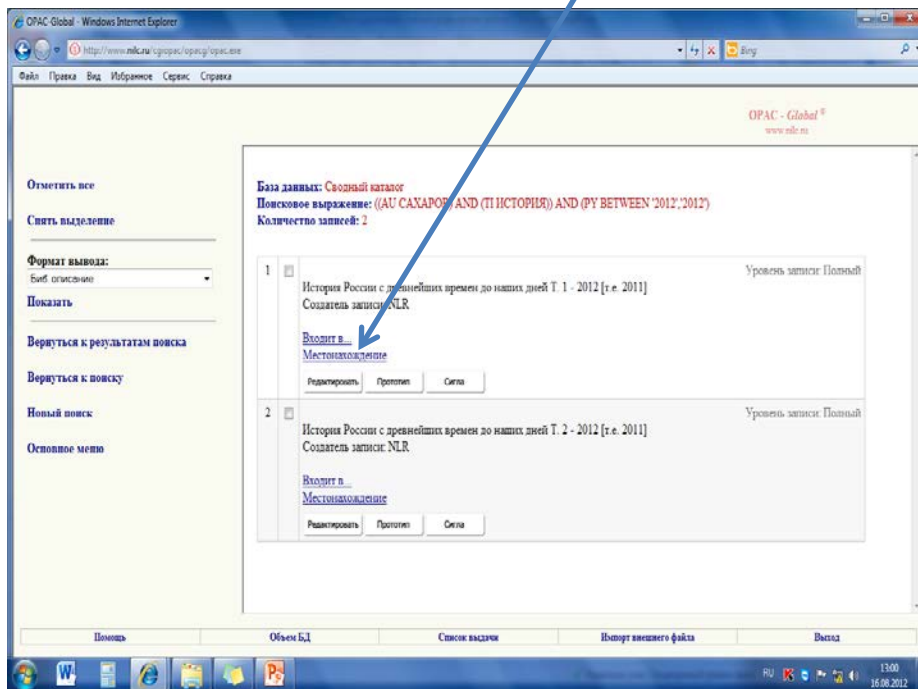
OPAC-Global - Windows Internet Explorer

http://www.nlr.ru/cgiopac/opacg/opac.exe

Bing

Файл Правка Вид Избранное Сервис Справка

OPAC - Global ®
www.nlr.ru

Отметить все

Снять выделение

Формат вывода:
Биб описание

Показать

Вернуться к результатам поиска

Вернуться к поиску

Новый поиск

Основное меню

База данных: Сводный каталог
Поисковое выражение: ((AU САХАРОВ) AND (TI ИСТОРИЯ)) AND (PY BETWEEN '2012','2012')
Количество записей: 2

1

Уровень записи: Полный

История России с древнейших времен до наших дней Т. 1 - 2012 [т.е. 2011]
Создатель записи: NLR

Входит в...
Местонахождение

Редактировать Прототип Сигла

2

Уровень записи: Полный

История России с древнейших времен до наших дней Т. 2 - 2012 [т.е. 2011]
Создатель записи: NLR

Входит в...
Местонахождение

Редактировать Прототип Сигла

Помощь | Объем БД | Список выдачи | Импорт внешнего файла | Выход

RU 13:00 16.08.2012